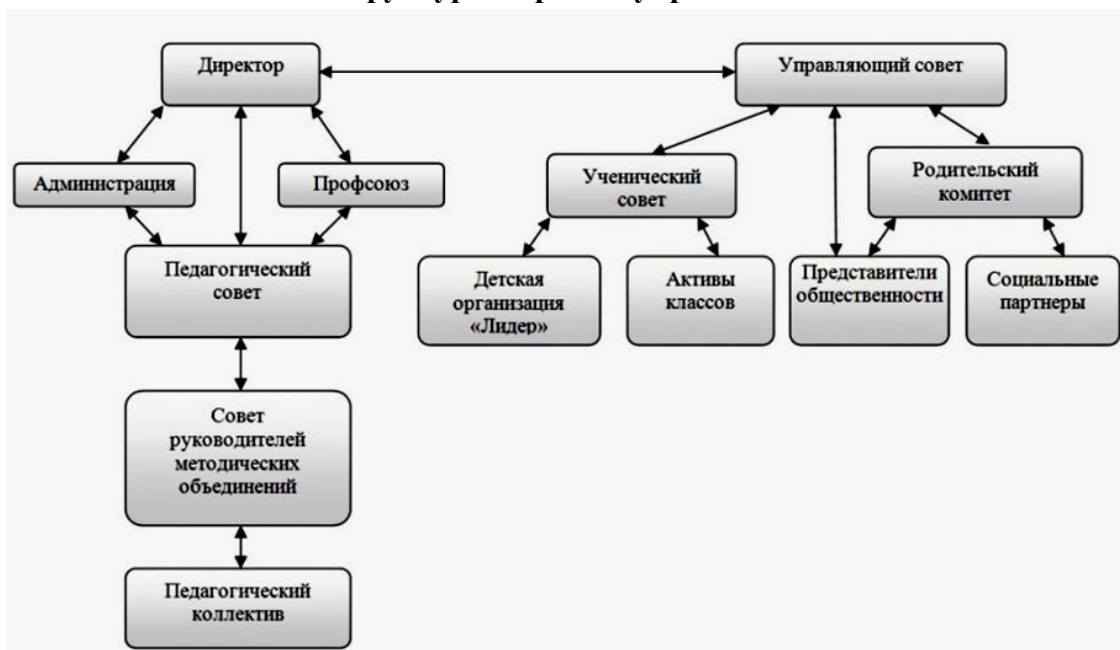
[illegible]

Директор

Управляющий совет

Администрация

Профсоюз

Ученический совет

Родительский комитет

Педагогический совет

Детская организация «Лидер»

Активы классов

Представители общественности

Социальные партнеры

Совет руководителей методических объединений

Педагогический коллектив